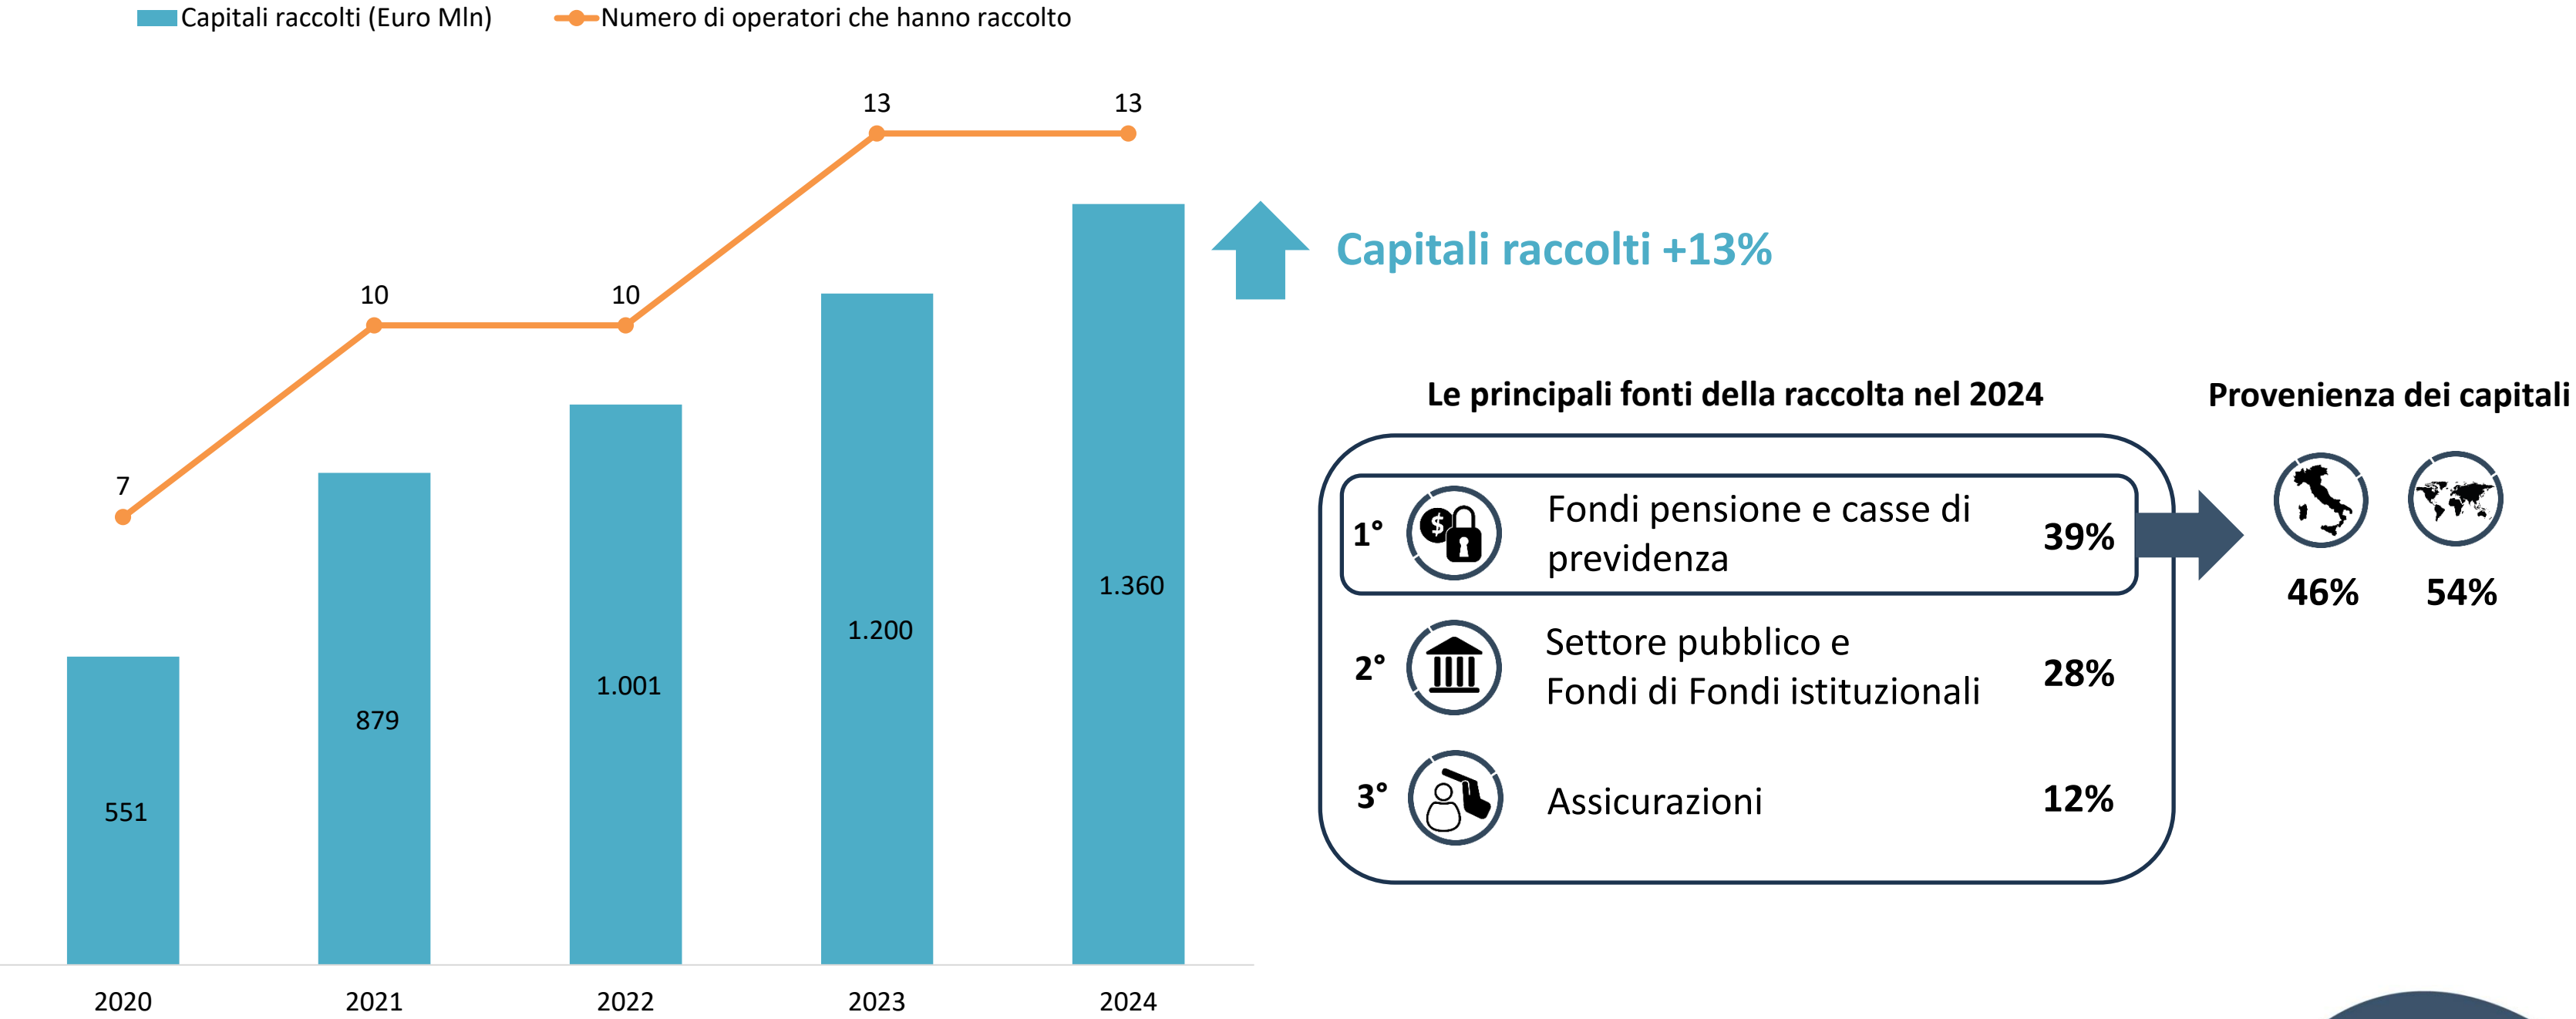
Capitali raccolti (Euro Mln)
Numero di operatori che hanno raccolto

7
10
10
13
13

551
879
1.001
1.200
1.360

2020
2021
2022
2023
2024

Capitali raccolti +13%

Le principali fonti della raccolta nel 2024

1° Fondi pensione e casse di previdenza 39%

2° Settore pubblico e Fondi di Fondi istituzionali 28%

3° Assicurazioni 12%

Provenienza dei capitali

46%
54%